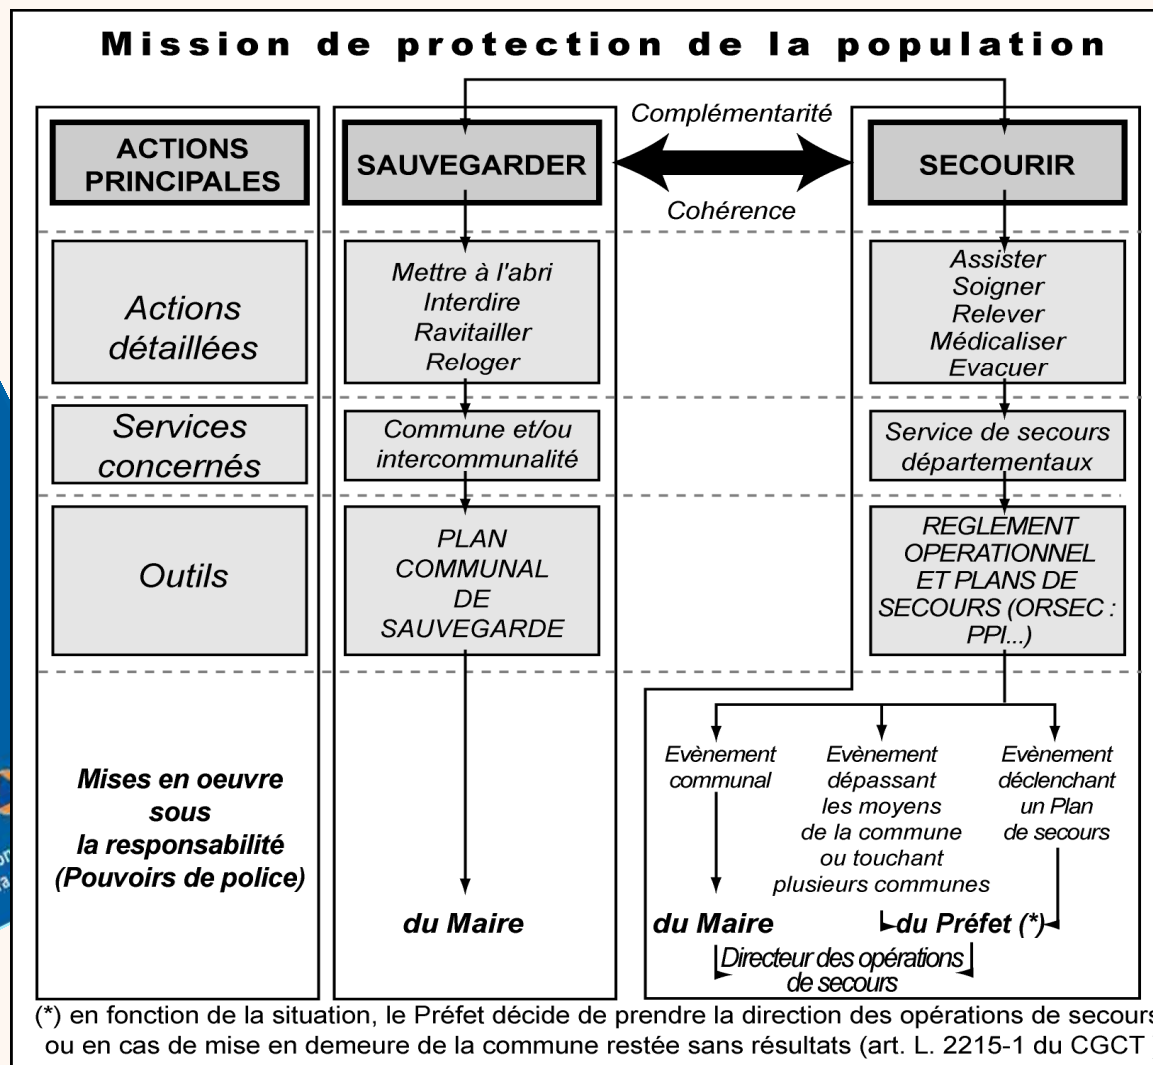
Mission de protection de la population

Complémentarité

Cohérence

| ACTIONS PRINCIPALES | SAUVEGARDER | SECOURIR |
|---|---|---|
| Actions détaillées | Mettre à l'abri Interdire Ravitailler Reloger | Assister Soigner Relever Médicaliser Evacuer |
| Services concernés | Commune et/ou intercommunalité | Service de secours départementaux |
| Outils | PLAN COMMUNAL DE SAUVEGARDE | REGLEMENT OPERATIONNEL ET PLANS DE SECOURS (ORSEC : PPI...) |
| Mises en oeuvre sous la responsabilité (Pouvoirs de police) | du Maire | Evènement communal / Evènement dépassant les moyens de la commune ou touchant plusieurs communes / Evènement déclenchant un Plan de secours |

du Maire

du Préfet (*)

Directeur des opérations de secours

(*) en fonction de la situation, le Préfet décide de prendre la direction des opérations de secours ou en cas de mise en demeure de la commune restée sans résultats (art. L. 2215-1 du CGCT